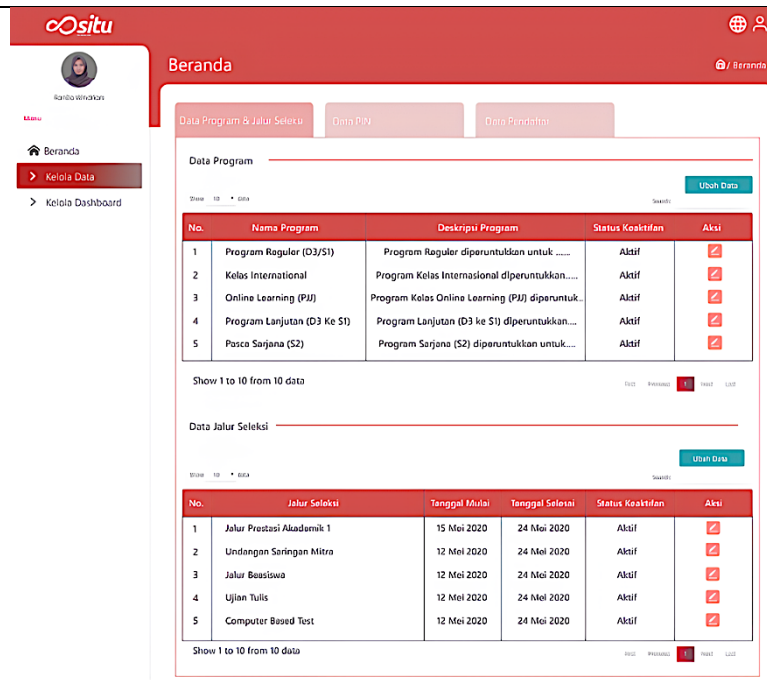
situ

Ranita Windriani

Menu

Beranda

Kelola Data

Kelola Dashboard

Beranda

/ Beranda

Data Program & Jalur Seleksi

Data PIN

Data Pendaftar

Data Program

Show 10 data

Search:

Ubah Data

| No. | Nama Program | Deskripsi Program | Status Keaktifan | Aksi |
|---|---|---|---|---|
| 1 | Program Reguler (D3/S1) | Program Reguler diperuntukkan untuk ...... | Aktif | |
| 2 | Kelas International | Program Kelas Internasional diperuntukkan..... | Aktif | |
| 3 | Online Learning (PJJ) | Program Kelas Online Learning (PJJ) diperuntuk.. | Aktif | |
| 4 | Program Lanjutan (D3 Ke S1) | Program Lanjutan (D3 ke S1) diperuntukkan.... | Aktif | |
| 5 | Pasca Sarjana (S2) | Program Sarjana (S2) diperuntukkan untuk..... | Aktif | |

Show 1 to 10 from 10 data

First Previous 1 Next Last

Data Jalur Seleksi

Show 10 data

Search:

Ubah Data

| No. | Jalur Seleksi | Tanggal Mulai | Tanggal Selesai | Status Keaktifan | Aksi |
|---|---|---|---|---|---|
| 1 | Jalur Prestasi Akademik 1 | 15 Mei 2020 | 24 Mei 2020 | Aktif | |
| 2 | Undangan Saringan Mitra | 12 Mei 2020 | 24 Mei 2020 | Aktif | |
| 3 | Jalur Beasiswa | 12 Mei 2020 | 24 Mei 2020 | Aktif | |
| 4 | Ujian Tulis | 12 Mei 2020 | 24 Mei 2020 | Aktif | |
| 5 | Computer Based Test | 12 Mei 2020 | 24 Mei 2020 | Aktif | |

Show 1 to 10 from 10 data

First Previous 1 Next Last